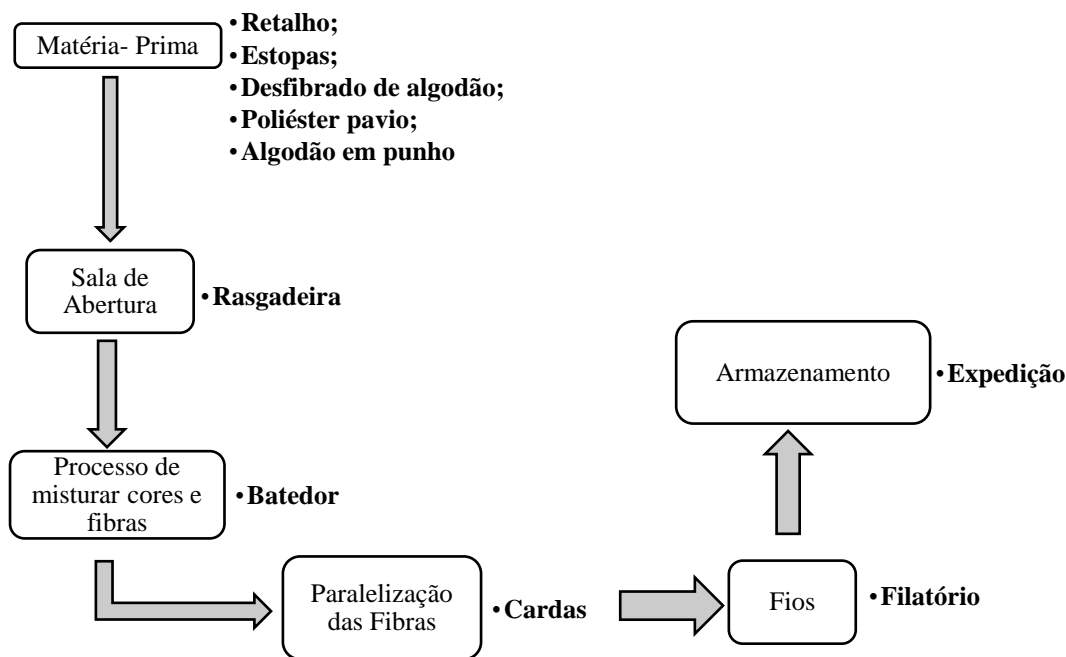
Matéria- Prima

• Retalho;
• Estopas;
• Desfibrado de algodão;
• Poliéster pavio;
• Algodão em punho

Sala de Abertura

• Rasgadeira

Processo de misturar cores e fibras

• Batedor

Paralelização das Fibras

• Cardas

Fios

• Filatório

Armazenamento

• Expedição